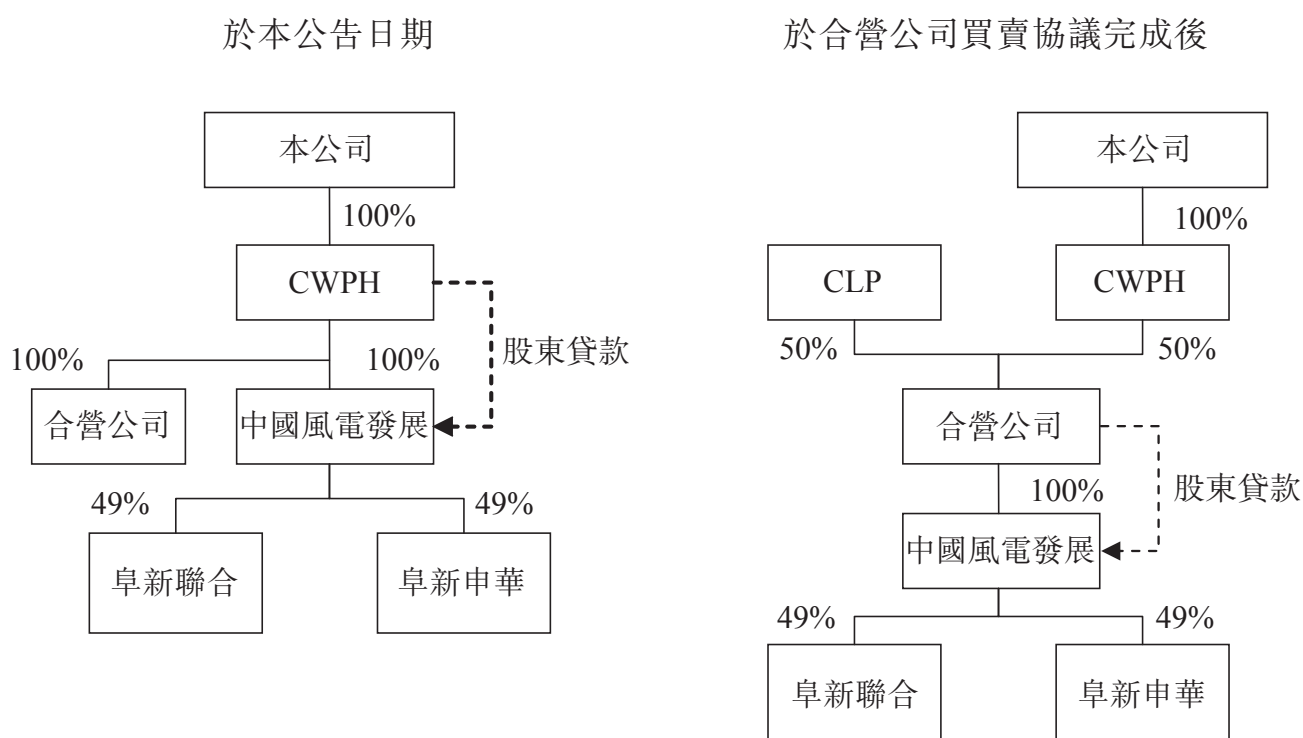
於本公告日期

本公司

100%

CWPH

股東貸款

100%

100%

合營公司

中國風電發展

49%

49%

阜新聯合

阜新申華

於合營公司買賣協議完成後

本公司

100%

CLP

CWPH

50%

50%

合營公司

股東貸款

100%

中國風電發展

49%

49%

阜新聯合

阜新申華